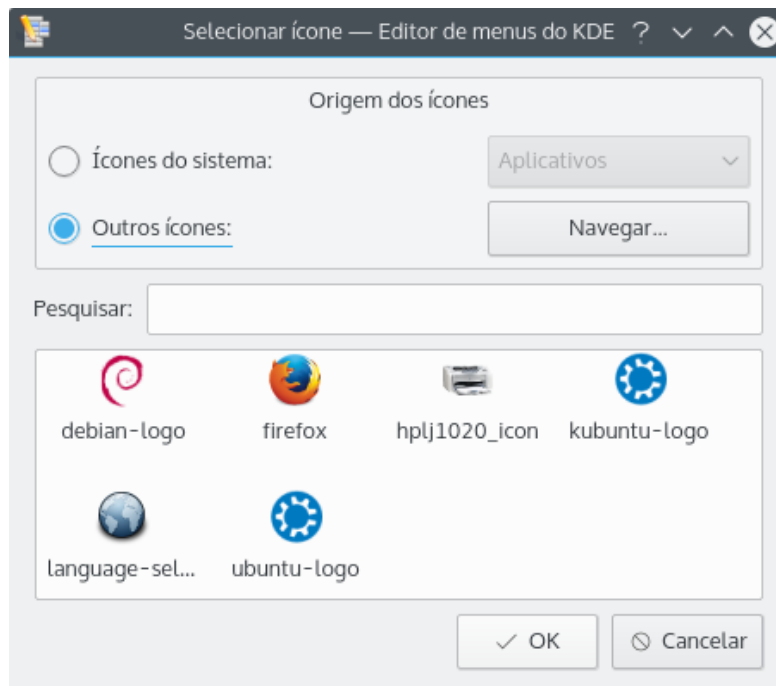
Selecionar ícone — Editor de menus do KDE ? ⌄ ^ ⊗

Origem dos ícones

Ícones do sistema: Aplicativos

Outros ícones: Navegar...

Pesquisar:

debian-logo
firefox
hplj1020_icon
kubuntu-logo
language-sel...
ubuntu-logo

✓ OK
⊘ Cancelar